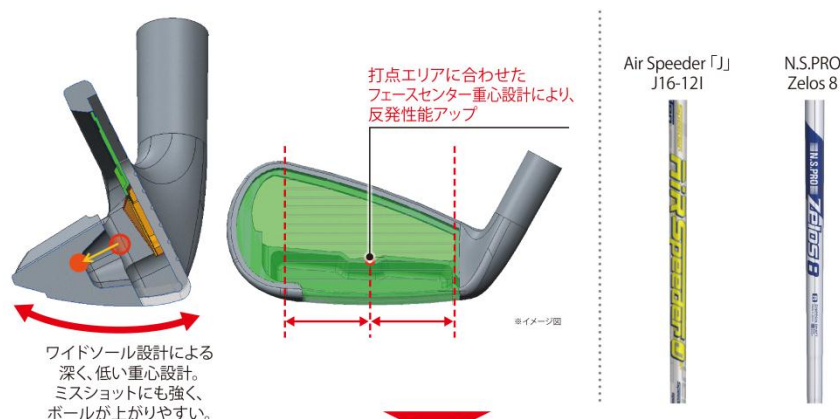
打点エリアに合わせた
フェースセンター重心設計により、
反発性能アップ

ワイドソール設計による
深く、低い重心設計。
ミスショットにも強く、
ボールが上がりやすい。

※イメージ図

Air Speeder「J」
J16-12I

N.S.PRO
Zelos 8

AiR Speeder

N.S.PRO Zelos 8